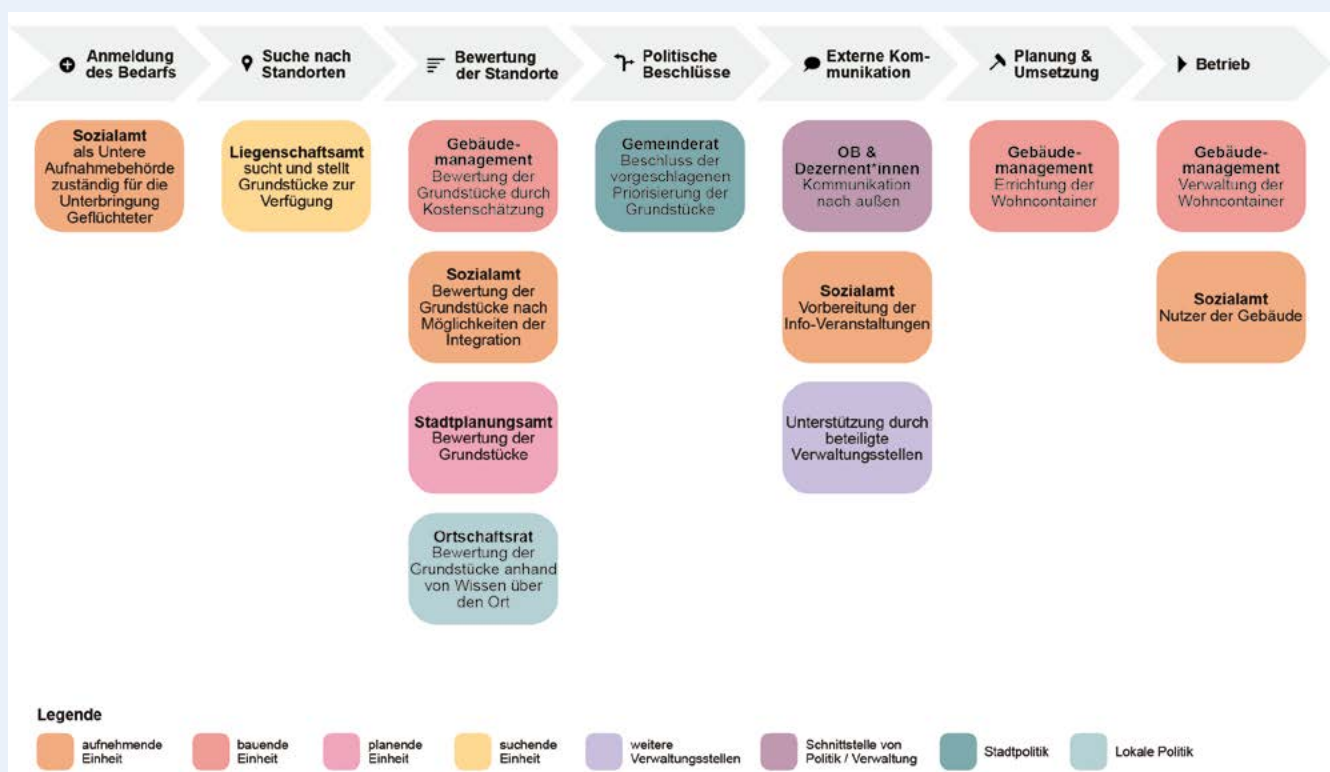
Anmeldung des Bedarfs

Suche nach Standorten

Bewertung der Standorte

Politische Beschlüsse

Externe Kommunikation

Planung & Umsetzung

Betrieb

**Sozialamt** als Untere Aufnahmebehörde zuständig für die Unterbringung Geflüchteter

**Liegenschaftsamt** sucht und stellt Grundstücke zur Verfügung

**Gebäudemanagement** Bewertung der Grundstücke durch Kostenschätzung

**Sozialamt** Bewertung der Grundstücke nach Möglichkeiten der Integration

**Stadtplanungsamt** Bewertung der Grundstücke

**Ortschaftsrat** Bewertung der Grundstücke anhand von Wissen über den Ort

**Gemeinderat** Beschluss der vorgeschlagenen Priorisierung der Grundstücke

**OB & Dezernent\*innen** Kommunikation nach außen

**Sozialamt** Vorbereitung der Info-Veranstaltungen

Unterstützung durch beteiligte Verwaltungsstellen

**Gebäudemanagement** Errichtung der Wohncontainer

**Gebäudemanagement** Verwaltung der Wohncontainer

**Sozialamt** Nutzer der Gebäude

Legende

aufnehmende Einheit

bauende Einheit

planende Einheit

suchende Einheit

weitere Verwaltungsstellen

Schnittstelle von Politik / Verwaltung

Stadtpolitik

Lokale Politik